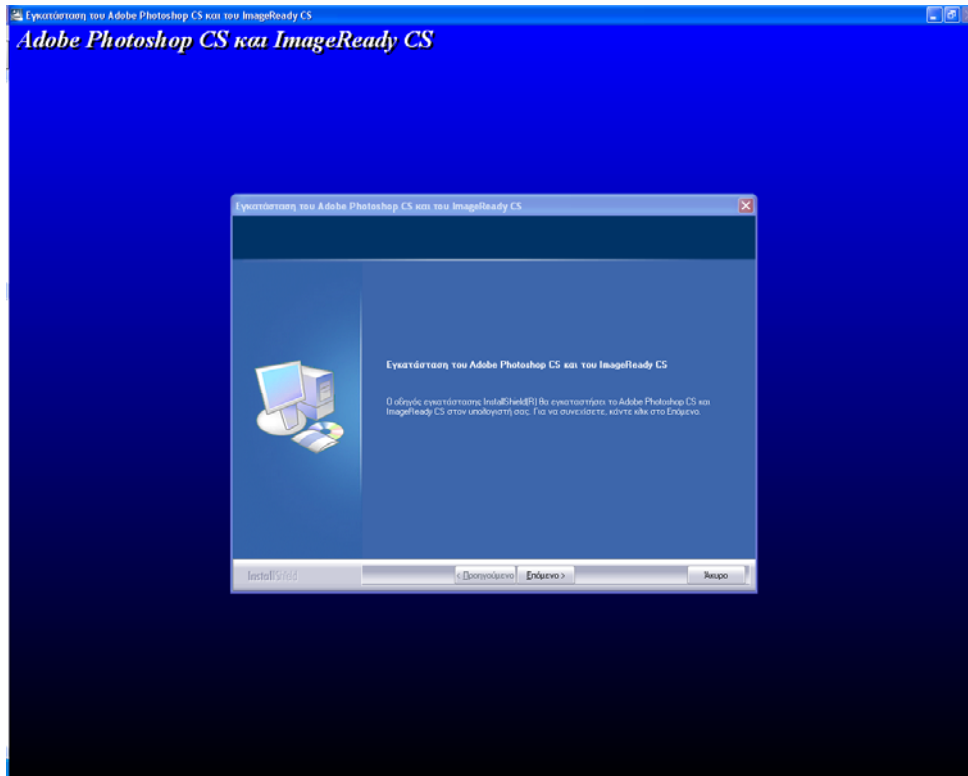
Εγκατάσταση του Adobe Photoshop CS και του ImageReady CS

Adobe Photoshop CS και ImageReady CS

Εγκατάσταση του Adobe Photoshop CS και του ImageReady CS

Εγκατάσταση του Adobe Photoshop CS και του ImageReady CS

Ο οδηγός εγκατάστασης InstallShield(R) θα εγκαταστήσει το Adobe Photoshop CS και ImageReady CS στον υπολογιστή σας. Για να συνεχίσετε, κάντε κλικ στο Επόμενο.

InstallShield

< Προηγούμενο

Επόμενο >

Άκυρο